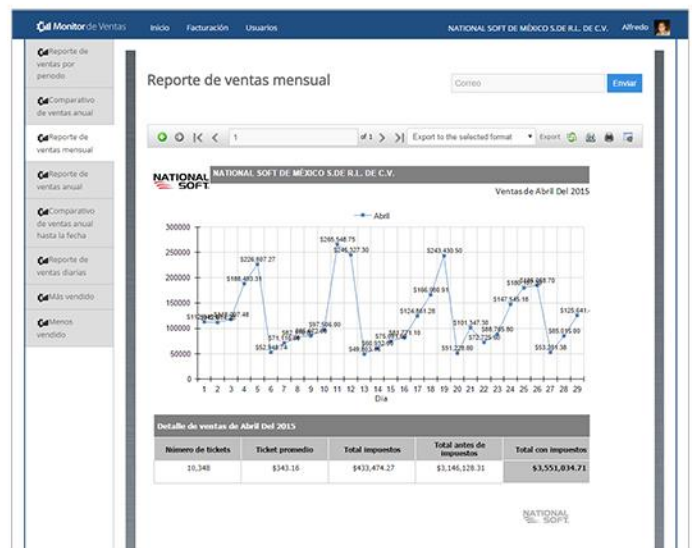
Monitor de Ventas   Inicio   Facturación   Usuarios   NATIONAL SOFT DE MÉXICO S.DE R.L. DE C.V.   Alfredo

Reporte de ventas por periodo
Comparativo de ventas anual
Reporte de ventas mensual
Reporte de ventas anual
Comparativo de ventas anual hasta la fecha
Reporte de ventas diarias
Más vendido
Menos vendido

Reporte de ventas mensual

Correo   Enviar

1   of 1   Export to the selected format   Export

NATIONAL SOFT   NATIONAL SOFT DE MÉXICO S.DE R.L. DE C.V.

Ventas de Abril Del 2015

Abril

300000
250000
200000
150000
100000
50000
0

$226,507.27   $188,493.31   $265,548.75   $246,327.30   $243,430.50   $186,998.91   $124,543.28   $101,347.38   $147,545.16   $180,   $186,968.70   $125,641.   $119,567.48   $97,556.90   $52,948.74   $71,116.   $49,853.   $60,952.   $75,   $82,775.10   $51,229.80   $72,725.60   $88,785.80   $53,201.38   $85,815.80   $112

1 2 3 4 5 6 7 8 9 10 11 12 13 14 15 16 17 18 19 20 21 22 23 24 25 26 27 28 29
Día

Detalle de ventas de Abril Del 2015

| Número de tickets | Ticket promedio | Total impuestos | Total antes de impuestos | Total con impuestos |
|---|---|---|---|---|
| 10,348 | $343.16 | $433,474.27 | $3,146,128.31 | $3,551,034.71 |

NATIONAL SOFT